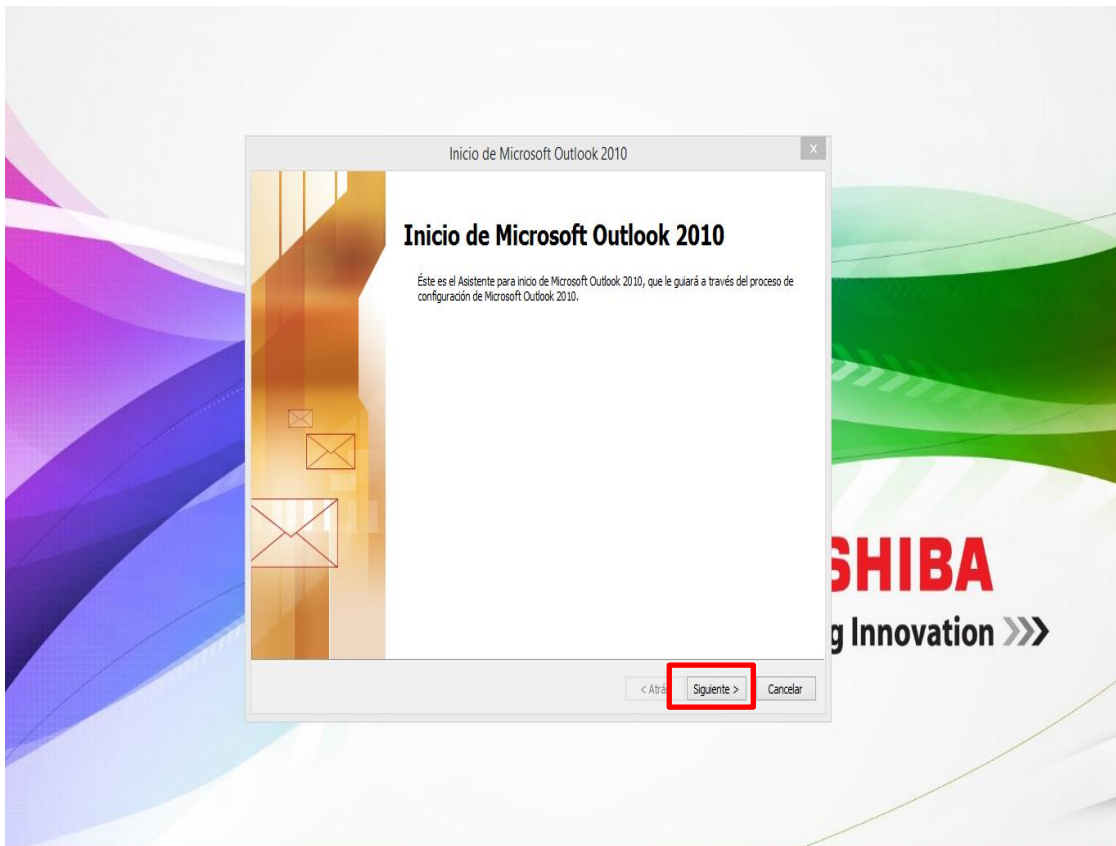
Inicio de Microsoft Outlook 2010

x

Inicio de Microsoft Outlook 2010

Éste es el Asistente para inicio de Microsoft Outlook 2010, que le guiará a través del proceso de configuración de Microsoft Outlook 2010.

< Atrá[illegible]

Siguiente >

Cancelar

SHIBA

g Innovation